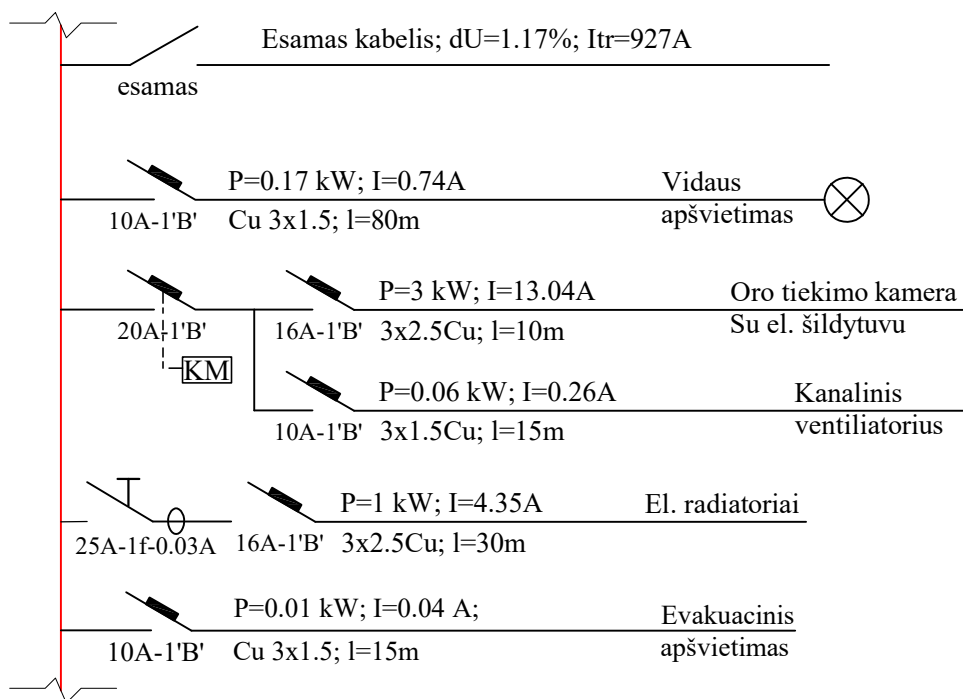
Esamas kabelis; dU=1.17%; Itr=927A

esamas

P=0.17 kW; I=0.74A
10A-1'B' Cu 3x1.5; l=80m
Vidaus apšvietimas

P=3 kW; I=13.04A
20A-1'B' 16A-1'B' 3x2.5Cu; l=10m
Oro tiekimo kamera Su el. šildytuvu
KM

P=0.06 kW; I=0.26A
10A-1'B' 3x1.5Cu; l=15m
Kanalinis ventiliatorius

P=1 kW; I=4.35A
25A-1f-0.03A 16A-1'B' 3x2.5Cu; l=30m
El. radiatoriai

P=0.01 kW; I=0.04 A;
10A-1'B' Cu 3x1.5; l=15m
Evakuacinis apšvietimas